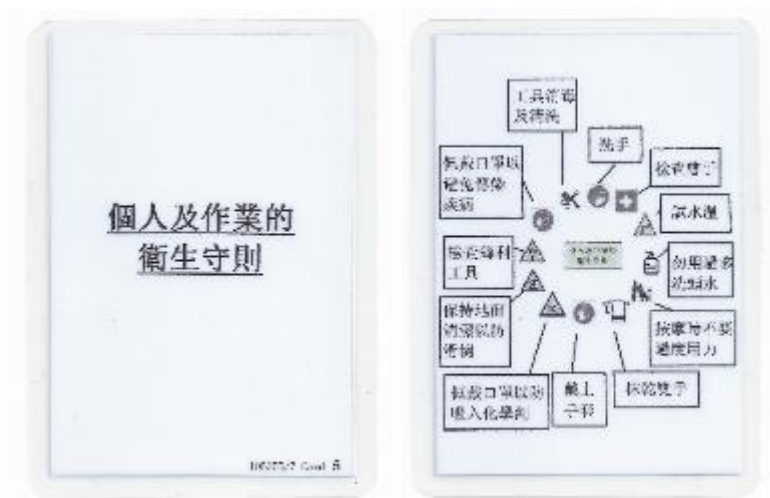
個人及作業的衛生守則

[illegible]

工具管理及消毒

洗手

檢查傷口

戴口罩以避免飛沫傳染疾病

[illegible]

小心使用銳利工具

勿用過多消毒水

保持地面清潔以防滑倒

按摩時不要過度用力

戴上手套

抹乾雙手

戴口罩以防吸入化學劑

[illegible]